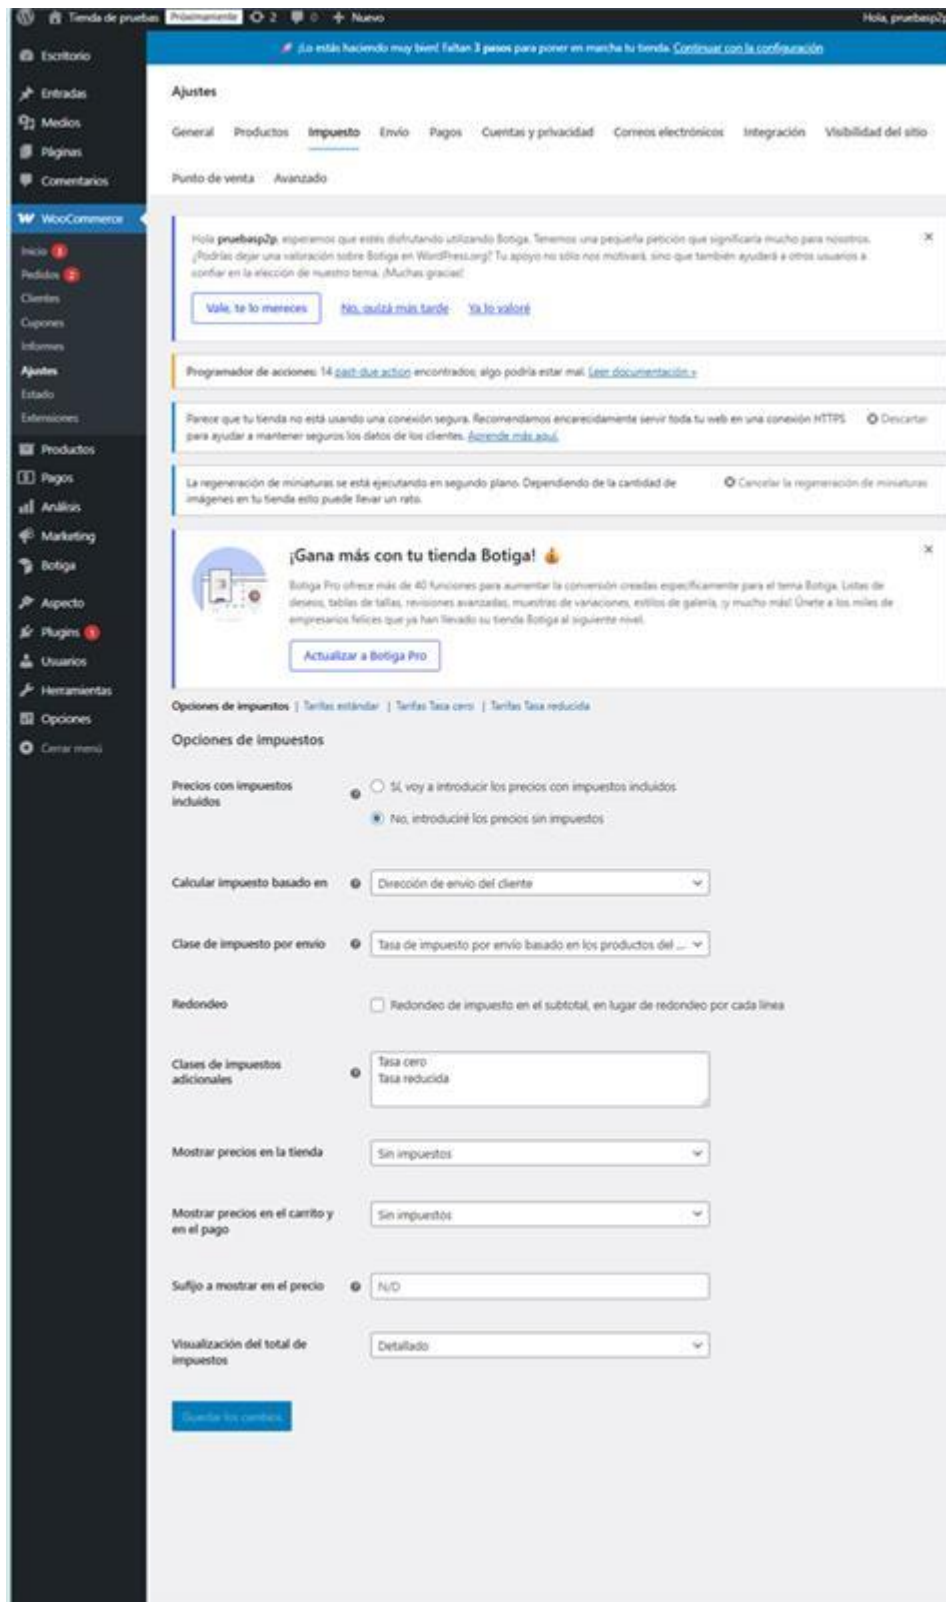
Tienda de pruebas Próximamente 2 0 + Nuevo Hola, pruebasp2

¡Lo estás haciendo muy bien! Faltan 3 pasos para poner en marcha tu tienda. Continuar con la configuración

Escritorio
Entradas
Medios
Páginas
Comentarios
WooCommerce
Inicio 3
Pedidos 2
Clientes
Cupones
Informes
Ajustes
Estado
Extensiones
Productos
Pagos
Análisis
Marketing
Botiga
Aspecto
Plugins 1
Usuarios
Herramientas
Opciones
Cerrar menú

Ajustes

General Productos Impuesto Envío Pagos Cuentas y privacidad Correos electrónicos Integración Visibilidad del sitio

Punto de venta Avanzado

Hola pruebasp2p, esperamos que estés disfrutando utilizando Botiga. Tenemos una pequeña petición que significaría mucho para nosotros. ¿Podrías dejar una valoración sobre Botiga en WordPress.org? Tu apoyo no sólo nos motivará, sino que también ayudará a otros usuarios a confiar en la elección de nuestro tema. ¡Muchas gracias!

Vale, te lo mereces No, quizá más tarde Ya lo valoré

Programador de acciones: 14 past-due action encontrados; algo podría estar mal. Leer documentación »

Parece que tu tienda no está usando una conexión segura. Recomendamos encarecidamente servir toda tu web en una conexión HTTPS para ayudar a mantener seguros los datos de los clientes. Aprende más aquí. Descartar

La regeneración de miniaturas se está ejecutando en segundo plano. Dependiendo de la cantidad de imágenes en tu tienda esto puede llevar un rato. Cancelar la regeneración de miniaturas

¡Gana más con tu tienda Botiga!

Botiga Pro ofrece más de 40 funciones para aumentar la conversión creadas específicamente para el tema Botiga. Listas de deseos, tablas de tallas, revisiones avanzadas, muestras de variaciones, estilos de galería, ¡y mucho más! Únete a los miles de empresarios felices que ya han llevado su tienda Botiga al siguiente nivel.

Actualizar a Botiga Pro

Opciones de impuestos | Tarifas estándar | Tarifas Tasa cero | Tarifas Tasa reducida

Opciones de impuestos

Precios con impuestos incluidos
Sí, voy a introducir los precios con impuestos incluidos
No, introduciré los precios sin impuestos

Calcular impuesto basado en
Dirección de envío del cliente

Clase de impuesto por envío
Tasa de impuesto por envío basado en los productos del ...

Redondeo
Redondeo de impuesto en el subtotal, en lugar de redondeo por cada línea

Clases de impuestos adicionales
Tasa cero
Tasa reducida

Mostrar precios en la tienda
Sin impuestos

Mostrar precios en el carrito y en el pago
Sin impuestos

Sufijo a mostrar en el precio
N/D

Visualización del total de impuestos
Detallado

Guardar los cambios